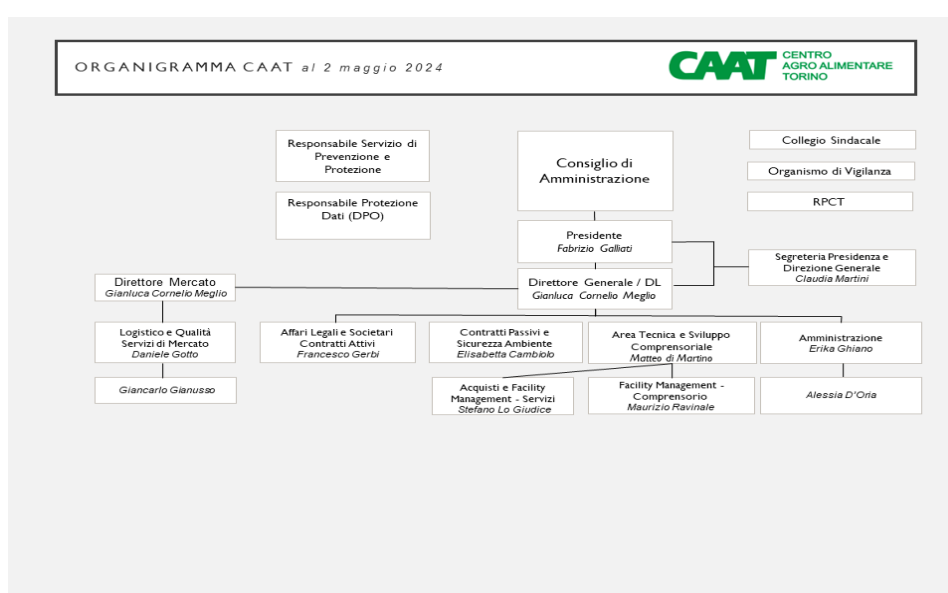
ORGANIGRAMMA CAAT al 2 maggio 2024

CAAT CENTRO AGRO ALIMENTARE TORINO

Responsabile Servizio di Prevenzione e Protezione

Responsabile Protezione Dati (DPO)

Consiglio di Amministrazione

Collegio Sindacale

Organismo di Vigilanza

RPCT

Presidente
Fabrizio Galliati

Segreteria Presidenza e Direzione Generale
Claudia Martini

Direttore Mercato
Gianluca Cornelio Meglio

Direttore Generale / DL
Gianluca Cornelio Meglio

Logistico e Qualità Servizi di Mercato
Daniele Gotto

Giancarlo Gianusso

Affari Legali e Societari Contratti Attivi
Francesco Gerbi

Contratti Passivi e Sicurezza Ambiente
Elisabetta Cambiolo

Area Tecnica e Sviluppo Comprensoriale
Matteo di Martino

Amministrazione
Erika Ghiano

Acquisti e Facility Management - Servizi
Stefano Lo Giudice

Facility Management - Comprensorio
Maurizio Ravinale

Alessia D'Oria